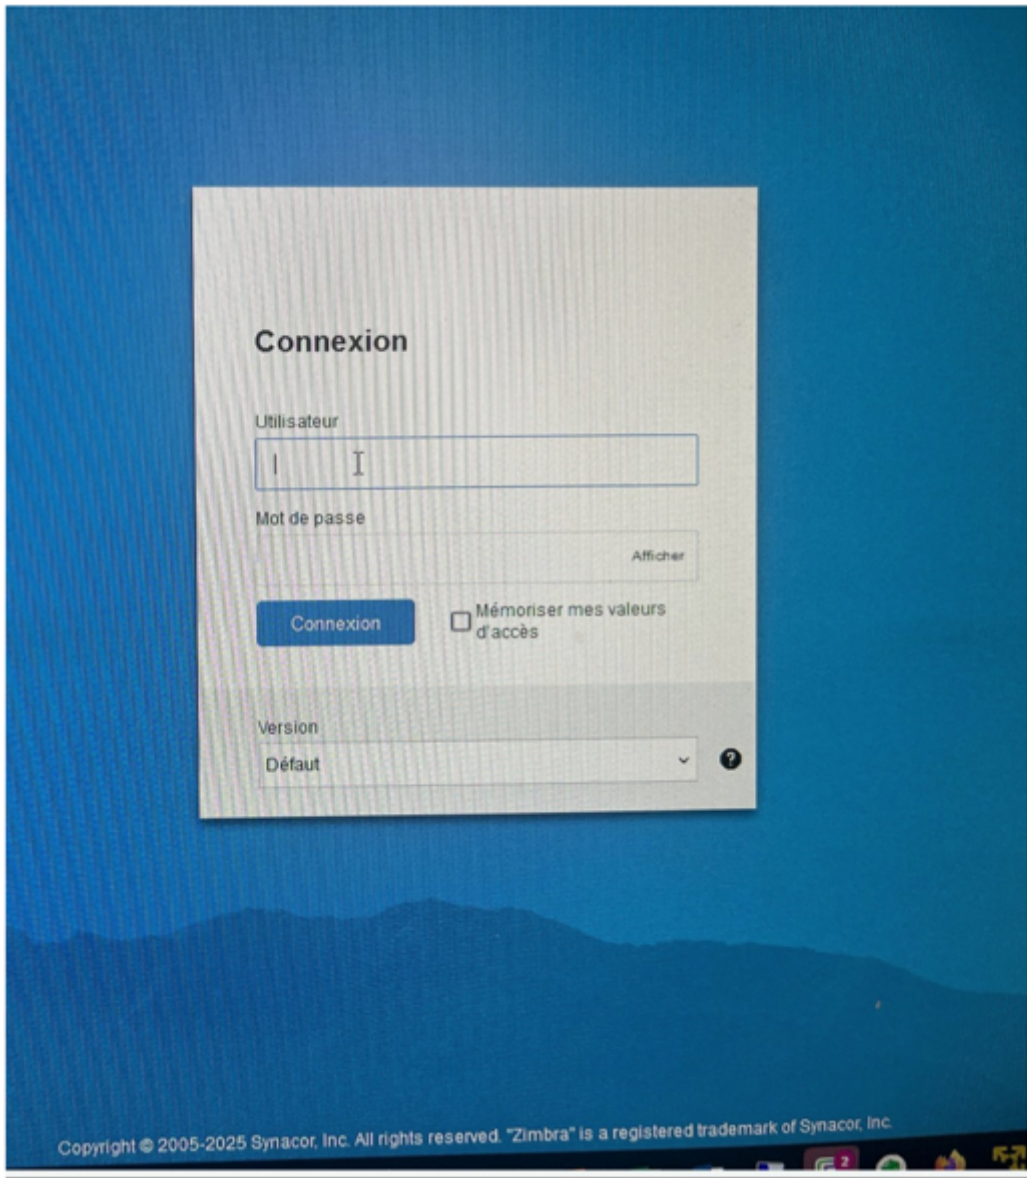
Connexion

Utilisateur

Mot de passe

Afficher

Connexion

Mémoriser mes valeurs d'accès

Version

Défaut

Copyright © 2005-2025 Synacor, Inc. All rights reserved. "Zimbra" is a registered trademark of Synacor, Inc.